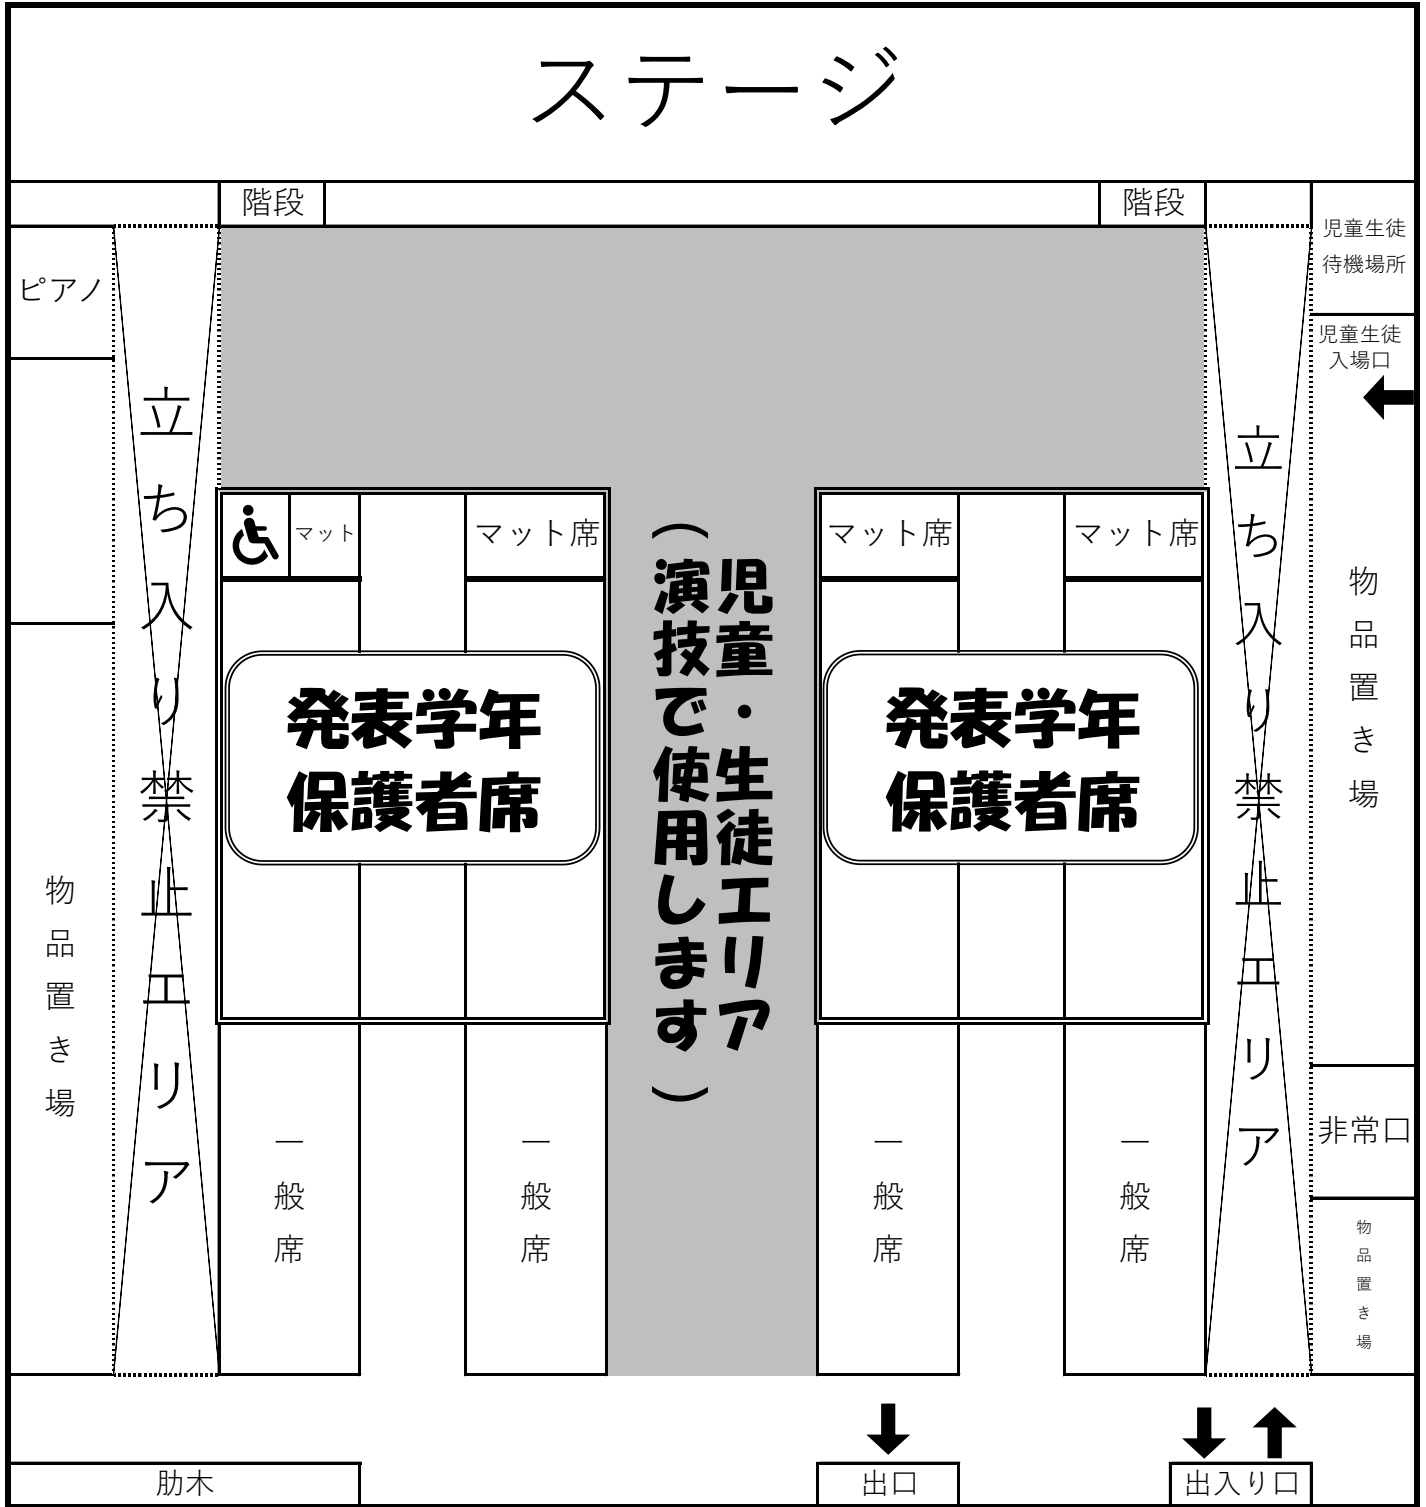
ステージ

階段

階段

ピアノ

立ち入り禁止エリア

物品置き場

児童生徒待機場所

児童生徒入場口

マット

マット席

マット席

マット席

発表学年保護者席

（児童・生徒エリア演技で使用します）

発表学年保護者席

立ち入り禁止エリア

物品置き場

一般席

一般席

一般席

一般席

非常口

物品置き場

肋木

出口

出入り口